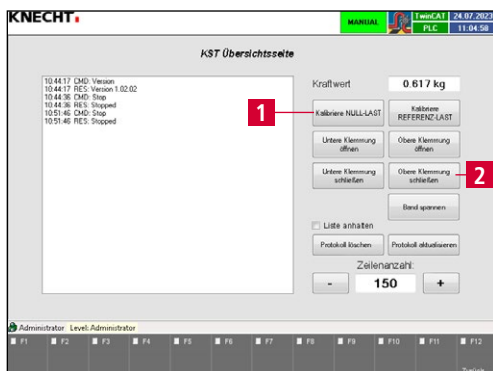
KNECHT

MANUAL

TwinCAT PLC

24.07.2023 11:04:58

KST Übersichtsseite

10:44:17 CMD: Version
10:44:17 RES: Version 1.02.02
10:44:36 CMD: Stop
10:44:36 RES: Stopped
10:51:46 CMD: Stop
10:51:46 RES: Stopped

Kraftwert

0.617 kg

1

Kalibriere NULL-LAST

Kalibriere REFERENZ-LAST

Untere Klemmung öffnen

Obere Klemmung öffnen

Untere Klemmung schließen

Obere Klemmung schließen

2

Band spannen

Liste anhalten

Protokoll löschen

Protokoll aktualisieren

Zeilenanzahl:

-

150

+

Administrator Level: Administrator

F1 F2 F3 F4 F5 F6 F7 F8 F9 F10 F11 F12

Zurück